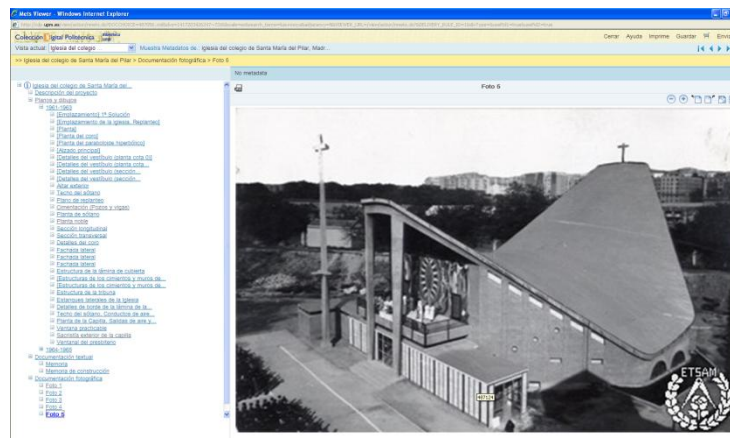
Meta Viewer - Windows Internet Explorer

Colección Digital Politécnica

Cerrar Ayuda Imprime Guardar Enviar

Vista actual: Iglesia del colegio | Muestra Metadatos de: Iglesia del colegio de Santa María del Pilar, Madr...

>> Iglesia del colegio de Santa María del Pilar > Documentación fotográfica > Foto 6

No metadata

Foto 6

Iglesia del colegio de Santa María del...
Descripción del proyecto
Planos y dibujos
1961-1963
[Emplazamiento] 1ª Solución
[Emplazamiento de la iglesia. Replanteo]
[Planta]
[Planta del coro]
[Planta del paraboloide hiperbólico]
[Alzado principal]
[Detalles del vestíbulo (planta cota 0)]
[Detalles del vestíbulo (planta cota...
[Detalles del vestíbulo (sección...
[Detalles del vestíbulo (sección...
Altar exterior
Techo del altarn
Plano de replanteo
Orientación (Pilares y vigas)
Planta de altarn
Planta noble
Sección longitudinal
Sección transversal
Detalles del coro
Fachada lateral
Fachada lateral
Fachada lateral
Estructura de la lámina de cubierta
[Estructuras de los cimientos y muros de...
[Estructuras de los cimientos y muros de...
Estructura de la tribuna
Estanques laterales de la iglesia
Detalles de borde de la lámina de la...
Techo del altarn. Conductos de aire...
Planta de la Capilla. Salidas de aire y...
Ventana practicable
Sacristía exterior de la capilla
Ventanal del presbiterio
1964-1966
Documentación textual
Memoria
Memoria de construcción
Documentación fotográfica
Foto 1
Foto 2
Foto 3
Foto 4
Foto 6

ETSAM